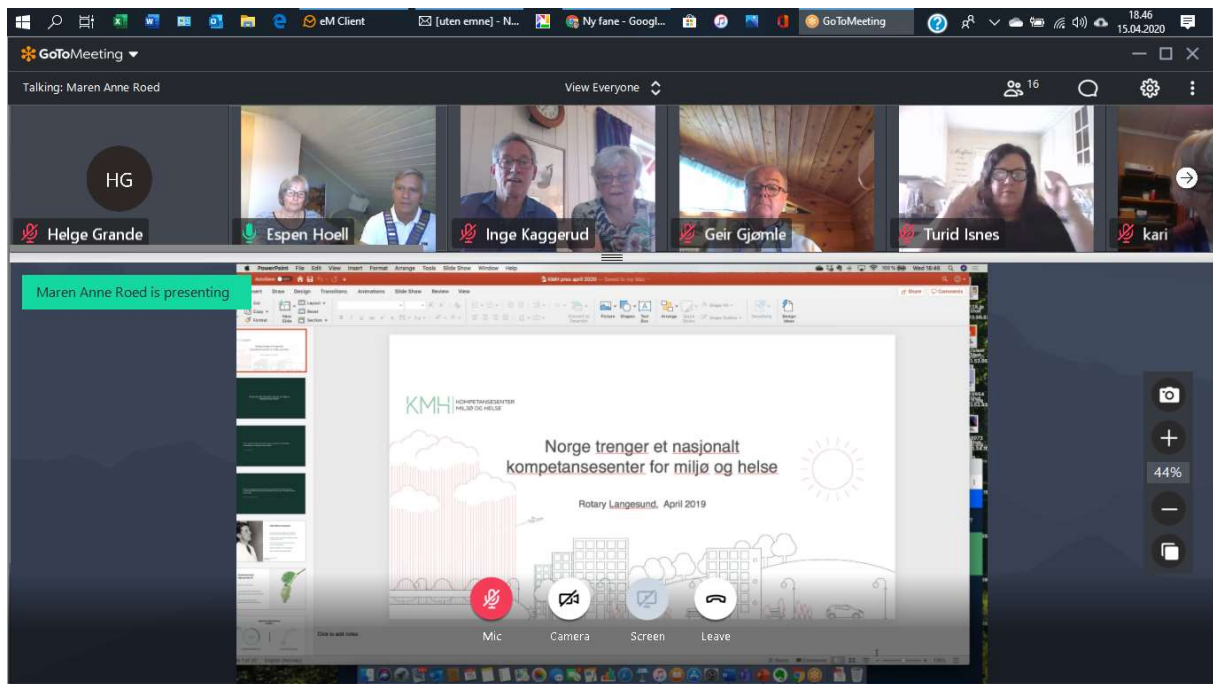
eM Client
[uten emne] - N...
Ny fane - Googl...
GoToMeeting
18.46
15.04.2020

GoToMeeting

Talking: Maren Anne Roed

View Everyone

16

HG

Helge Grande
Espen Hoell
Inge Kaggerud
Geir Gjømle
Turid Isnes
kari

Maren Anne Roed is presenting

KMH KOMPETANSESENTER MILJØ OG HELSE

Norge trenger et nasjonalt kompetansesenter for miljø og helse

Rotary Langesund, April 2019

44%

Mic
Camera
Screen
Leave